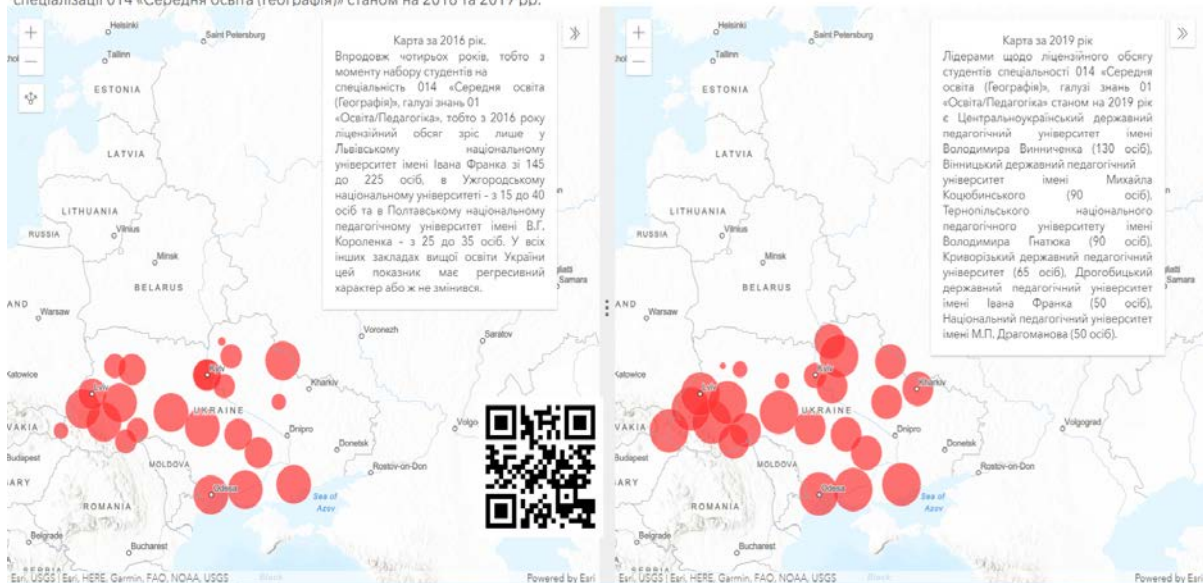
спеціалізації 014 «Середня освіта (Географія)» станом на 2016 та 2019 рр.

Helsinki
Saint Petersburg
Tallinn
ESTONIA
LATVIA
LITHUANIA
RUSSIA
Vilnius
Minsk
BELARUS
Warsaw
Voronezh
Saratov
Katowice
Kyiv
Kharkiv
UKRAINE
Dnipro
Donetsk
Volgo
VAKIA
Budapest
MOLDOVA
Rostov-on-Don
Odesa
Sea of Azov
ROMANIA
Belgrade
Bucharest
Esri, USGS | Esri, HERE, Garmin, FAO, NOAA, USGS
Powered by Esri

Карта за 2016 рік.
Впродовж чотирьох років, тобто з моменту набору студентів на спеціальність 014 «Середня освіта (Географія)», галузі знань 01 «Освіта/Педагогіка», тобто з 2016 року ліцензійний обсяг зріс лише у Львівському національному університеті імені Івана Франка зі 145 до 225 осіб, в Ужгородському національному університеті - з 15 до 40 осіб та в Полтавському національному педагогічному університеті імені В.Г. Короленка - з 25 до 35 осіб. У всіх інших закладах вищої освіти України цей показник має регресивний характер або ж не змінився.

Helsinki
Saint Petersburg
Tallinn
ESTONIA
LATVIA
LITHUANIA
RUSSIA
Vilnius
Minsk
BELARUS
Samara
AND
Warsaw
Katowice
Kyiv
Kharkiv
UKRAINE
Dnipro
Donetsk
Volgograd
VAKIA
Budapest
MOLDOVA
Rostov-on-Don
Odesa
Sea of Azov
ROMANIA
Belgrade
Bucharest
Esri, USGS | Esri, HERE, Garmin, FAO, NOAA, USGS
Powered by Esri

Карта за 2019 рік.
Лідерами щодо ліцензійного обсягу студентів спеціальності 014 «Середня освіта (Географія)», галузі знань 01 «Освіта/Педагогіка» станом на 2019 рік є Центральноукраїнський державний педагогічний університет імені Володимира Винниченка (130 осіб), Вінницький державний педагогічний університет імені Михайла Коцюбинського (90 осіб), Тернопільського національного педагогічного університету імені Володимира Гнатюка (90 осіб), Криворізький державний педагогічний університет (65 осіб), Дрогобицький державний педагогічний університет імені Івана Франка (50 осіб), Національний педагогічний університет імені М.П. Драгоманова (50 осіб).